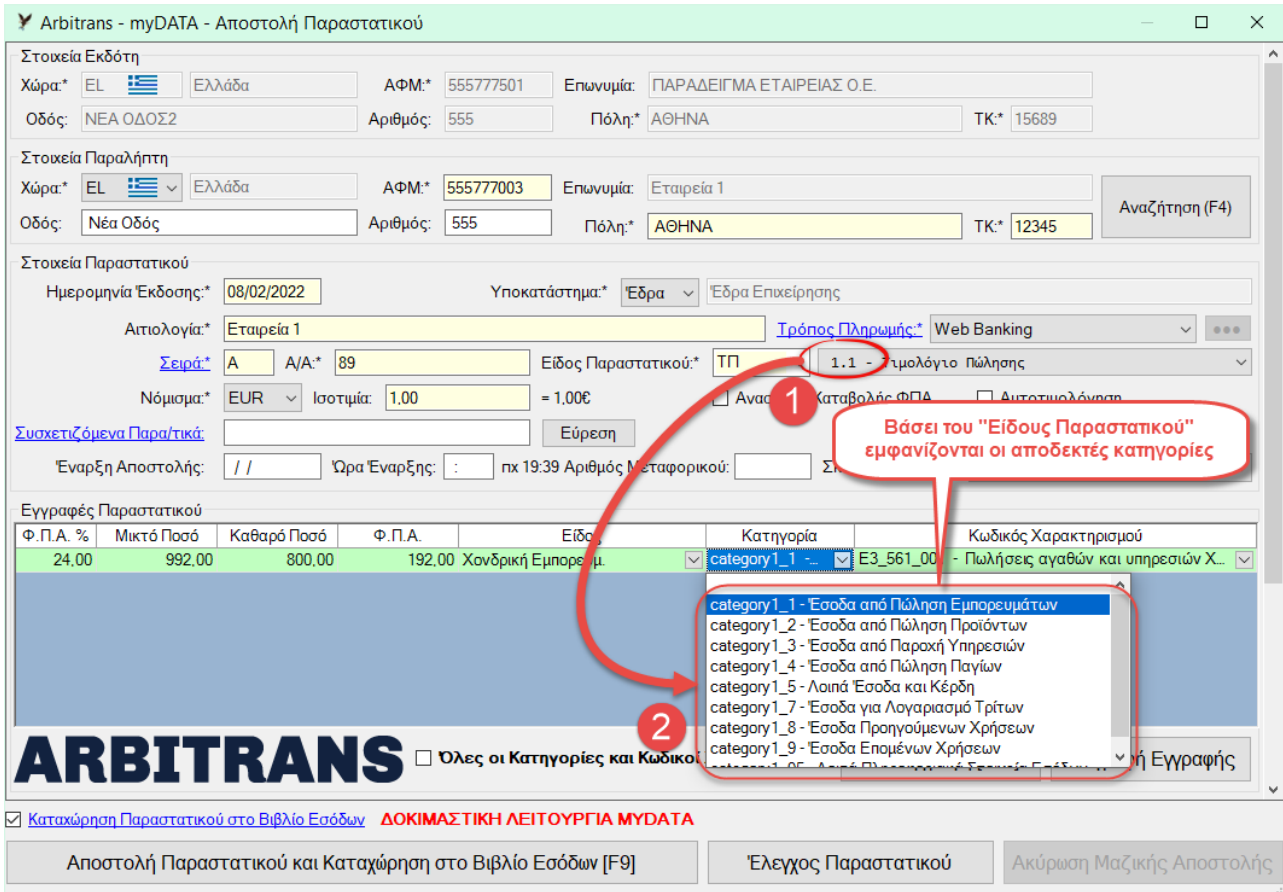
Arbitrans - myDATA - Αποστολή Παραστατικού

Στοιχεία Εκδότη
Χώρα:* EL Ελλάδα ΑΦΜ:* 555777501 Επωνυμία: ΠΑΡΑΔΕΙΓΜΑ ΕΤΑΙΡΕΙΑΣ Ο.Ε.
Οδός: ΝΕΑ ΟΔΟΣ2 Αριθμός: 555 Πόλη:* ΑΘΗΝΑ ΤΚ:* 15689

Στοιχεία Παραλήπτη
Χώρα:* EL Ελλάδα ΑΦΜ:* 555777003 Επωνυμία: Εταιρεία 1
Οδός: Νέα Οδός Αριθμός: 555 Πόλη:* ΑΘΗΝΑ ΤΚ:* 12345
Αναζήτηση (F4)

Στοιχεία Παραστατικού
Ημερομηνία Έκδοσης:* 08/02/2022 Υποκατάστημα:* Έδρα Έδρα Επιχείρησης
Αιτιολογία:* Εταιρεία 1 Τρόπος Πληρωμής:* Web Banking
Σειρά:* A Α/Α:* 89 Είδος Παραστατικού:* ΤΠ 1.1 - Τιμολόγιο Πώλησης
Νόμισμα:* EUR Ισοτιμία: 1,00 = 1,00€ Ανα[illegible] Καταβολής ΦΠΑ Αυτοτιμολόγηση
Συσχετιζόμενα Παρα/τικά: Εύρεση
Έναρξη Αποστολής: / / Ώρα Έναρξης: : πχ 19:39 Αριθμός Μεταφορικού:

1
Βάσει του "Είδους Παραστατικού" εμφανίζονται οι αποδεκτές κατηγορίες

Εγγραφές Παραστατικού
| Φ.Π.Α. % | Μικτό Ποσό | Καθαρό Ποσό | Φ.Π.Α. | Είδος | Κατηγορία | Κωδικός Χαρακτηρισμού |
|---|---|---|---|---|---|---|
| 24,00 | 992,00 | 800,00 | 192,00 | Χονδρική Εμπορε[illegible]μ. | category1_1 -... | E3_561_00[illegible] - Πωλήσεις αγαθών και υπηρεσιών Χ... |

category1_1 - Έσοδα από Πώληση Εμπορευμάτων
category1_2 - Έσοδα από Πώληση Προϊόντων
category1_3 - Έσοδα από Παροχή Υπηρεσιών
category1_4 - Έσοδα από Πώληση Παγίων
category1_5 - Λοιπά Έσοδα και Κέρδη
category1_7 - Έσοδα για Λογαριασμό Τρίτων
category1_8 - Έσοδα Προηγούμενων Χρήσεων
category1_9 - Έσοδα Επομένων Χρήσεων
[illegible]

2

ARBITRANS Όλες οι Κατηγορίες και Κωδικοί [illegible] Εγγραφής

Καταχώρηση Παραστατικού στο Βιβλίο Εσόδων ΔΟΚΙΜΑΣΤΙΚΗ ΛΕΙΤΟΥΡΓΙΑ MYDATA

Αποστολή Παραστατικού και Καταχώρηση στο Βιβλίο Εσόδων [F9] Έλεγχος Παραστατικού Ακύρωση Μαζικής Αποστολής